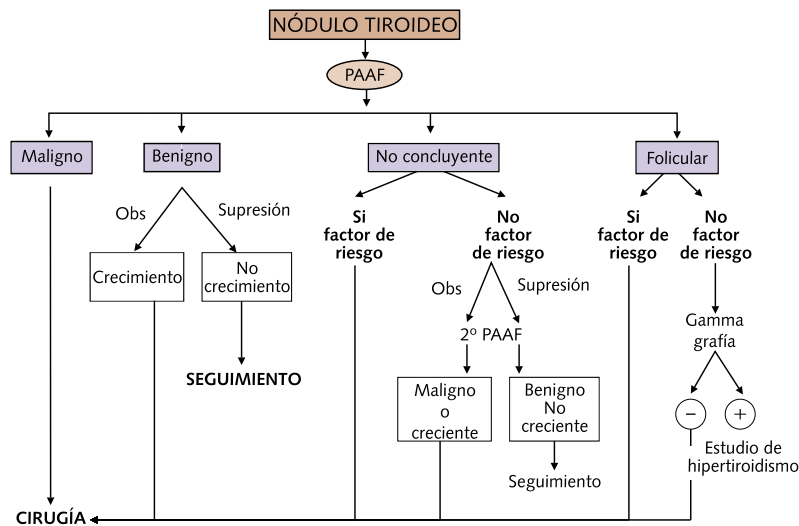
NÓDULO TIROIDEO

PAAF

Maligno

Benigno

No concluyente

Folicular

Obs

Supresión

Crecimiento

No crecimiento

SEGUIMIENTO

Si factor de riesgo

No factor de riesgo

Obs

Supresión

2º PAAF

Maligno o creciente

Benigno No creciente

Seguimiento

Si factor de riesgo

No factor de riesgo

Gamma grafía

−

+

Estudio de hipertiroidismo

CIRUGÍA